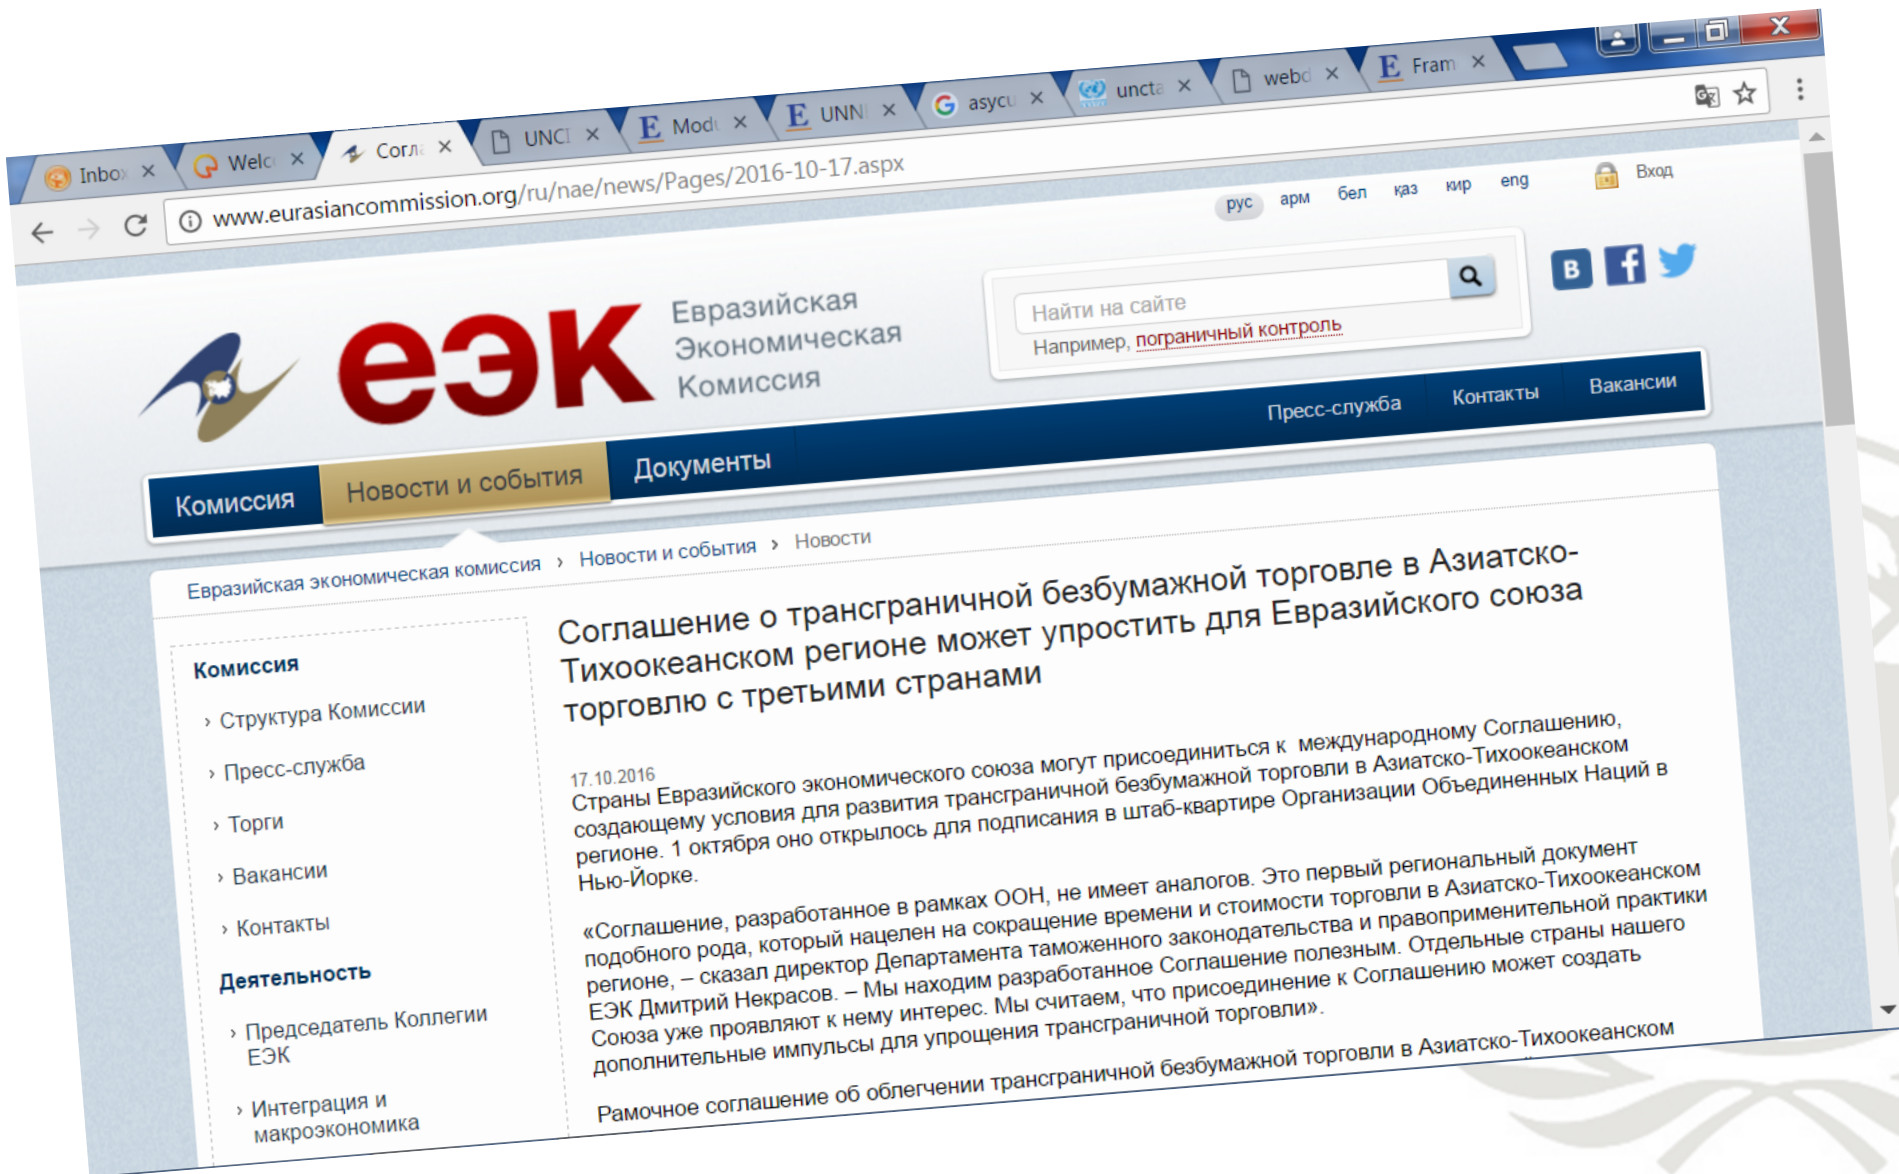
Inbox × Welc × Согл × UNCI × Modu × UNN × asycu × uncta × webd × Fram ×

www.eurasiancommission.org/ru/nae/news/Pages/2016-10-17.aspx

рус арм бел қаз кир eng Вход

еэк Евразийская Экономическая Комиссия

Найти на сайте
Например, пограничный контроль

Пресс-служба Контакты Вакансии

Комиссия Новости и события Документы

Евразийская экономическая комиссия › Новости и события › Новости

Комиссия
› Структура Комиссии
› Пресс-служба
› Торги
› Вакансии
› Контакты
Деятельность
› Председатель Коллегии ЕЭК
› Интеграция и макроэкономика

Соглашение о трансграничной безбумажной торговле в Азиатско-Тихоокеанском регионе может упростить для Евразийского союза торговлю с третьими странами

17.10.2016
Страны Евразийского экономического союза могут присоединиться к международному Соглашению, создающему условия для развития трансграничной безбумажной торговли в Азиатско-Тихоокеанском регионе. 1 октября оно открылось для подписания в штаб-квартире Организации Объединенных Наций в Нью-Йорке.

«Соглашение, разработанное в рамках ООН, не имеет аналогов. Это первый региональный документ подобного рода, который нацелен на сокращение времени и стоимости торговли в Азиатско-Тихоокеанском регионе, – сказал директор Департамента таможенного законодательства и правоприменительной практики ЕЭК Дмитрий Некрасов. – Мы находим разработанное Соглашение полезным. Отдельные страны нашего Союза уже проявляют к нему интерес. Мы считаем, что присоединение к Соглашению может создать дополнительные импульсы для упрощения трансграничной торговли».

Рамочное соглашение об облегчении трансграничной безбумажной торговли в Азиатско-Тихоокеанском